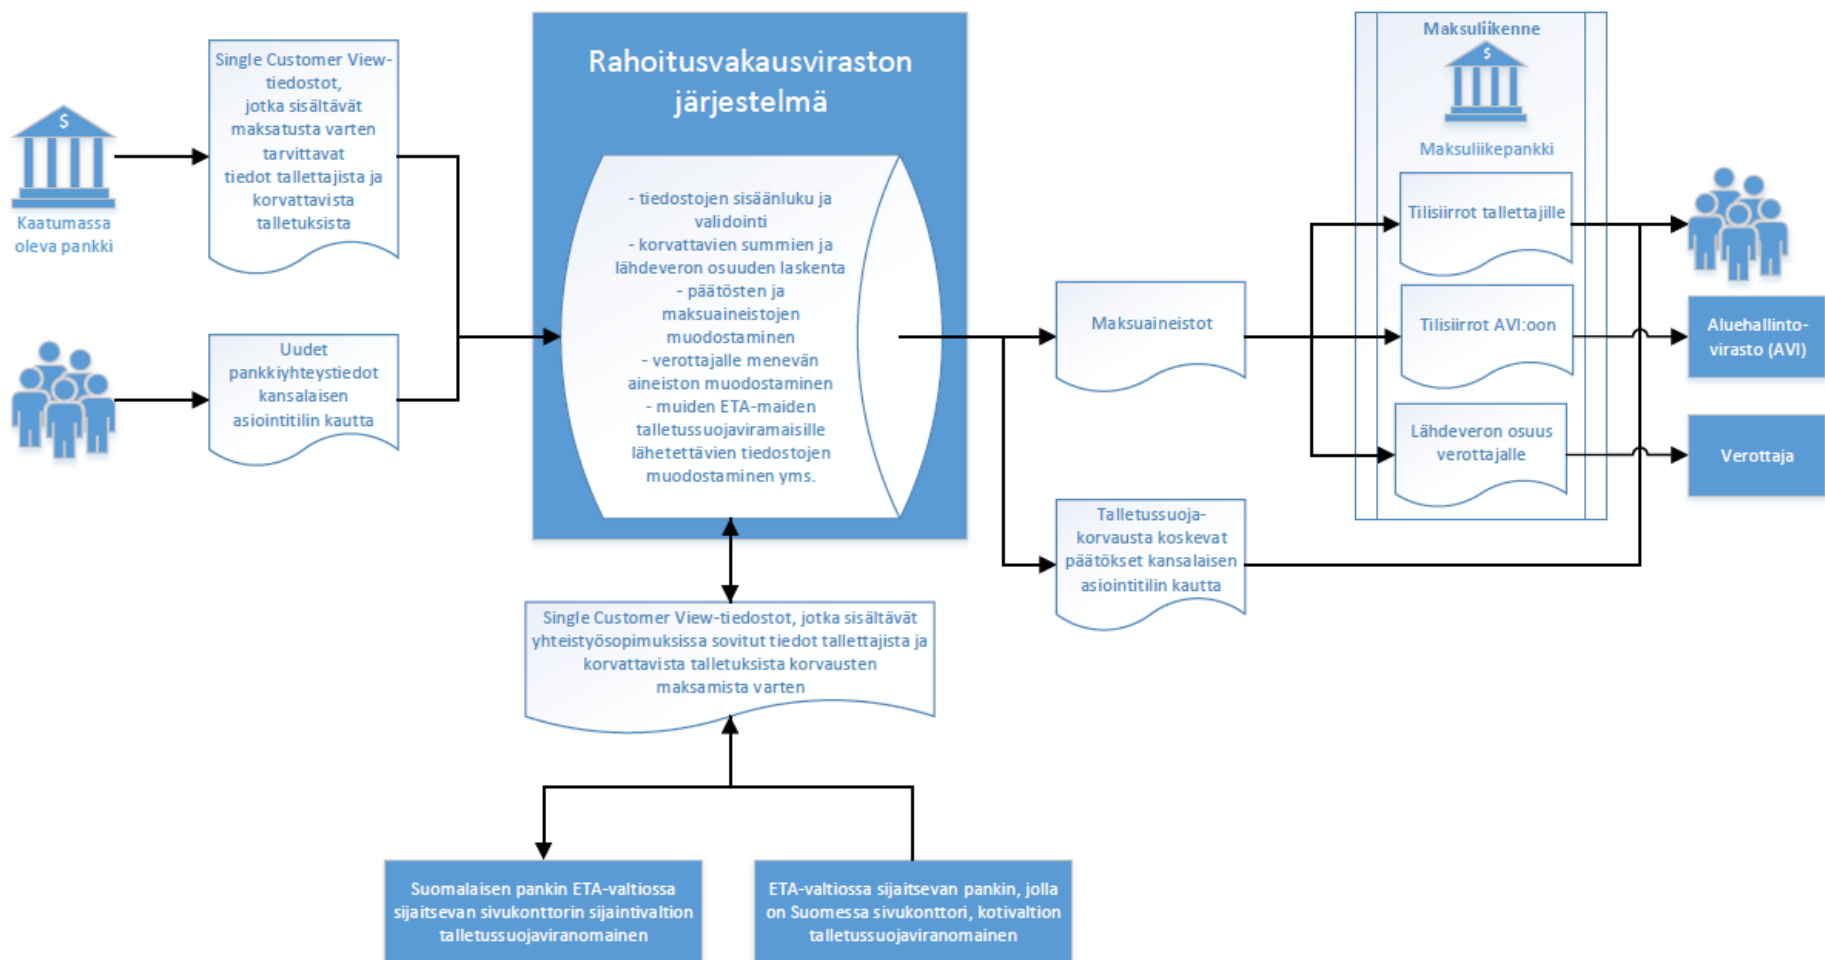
$

Kaatumassa oleva pankki

Single Customer View-tiedostot, jotka sisältävät maksatusta varten tarvittavat tiedot tallettajista ja korvattavista talletuksista

Uudet pankkiyhteystiedot kansalaisen asiointitilin kautta

Rahoitusvakausviraston järjestelmä

- tiedostojen sisäänluku ja validointi
- korvattavien summien ja lähdeveron osuuden laskenta
- päätösten ja maksuaineistojen muodostaminen
- verottajalle menevän aineiston muodostaminen
- muiden ETA-maiden talletussuojaviramaisille lähetettävien tiedostojen muodostaminen yms.

Single Customer View-tiedostot, jotka sisältävät yhteistyösopimuksissa sovitut tiedot tallettajista ja korvattavista talletuksista korvausten maksamista varten

Suomalaisen pankin ETA-valtiossa sijaitsevan sivukonttorin sijaintivaltion talletussuojaviranomainen

ETA-valtiossa sijaitsevan pankin, jolla on Suomessa sivukonttori, kotivaltion talletussuojaviranomainen

Maksuaineistot

Talletussuoja-korvausta koskevat päätökset kansalaisen asiointitilin kautta

Maksuliikenne

$

Maksuliikepankki

Tilisiirrot tallettajille

Tilisiirrot AVI:oon

Lähdeveron osuus verottajalle

Aluehallinto-virasto (AVI)

Verottaja